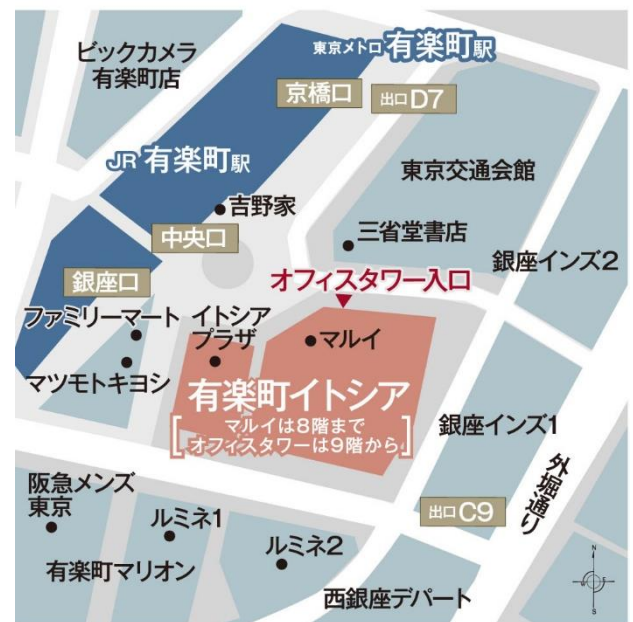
ビックカメラ
有楽町店

東京メトロ 有楽町駅

京橋口

出口D7

JR 有楽町駅

吉野家

東京交通会館

三省堂書店

中央口

銀座インズ2

銀座口

オフィスタワー入口

ファミリーマート

イトシア
プラザ

マルイ

マツモトキヨシ

有楽町イトシア

マルイは8階まで
オフィスタワーは9階から

銀座インズ1

外堀通り

阪急メンズ
東京

ルミネ1

出口C9

ルミネ2

有楽町マリオン

西銀座デパート

N

S